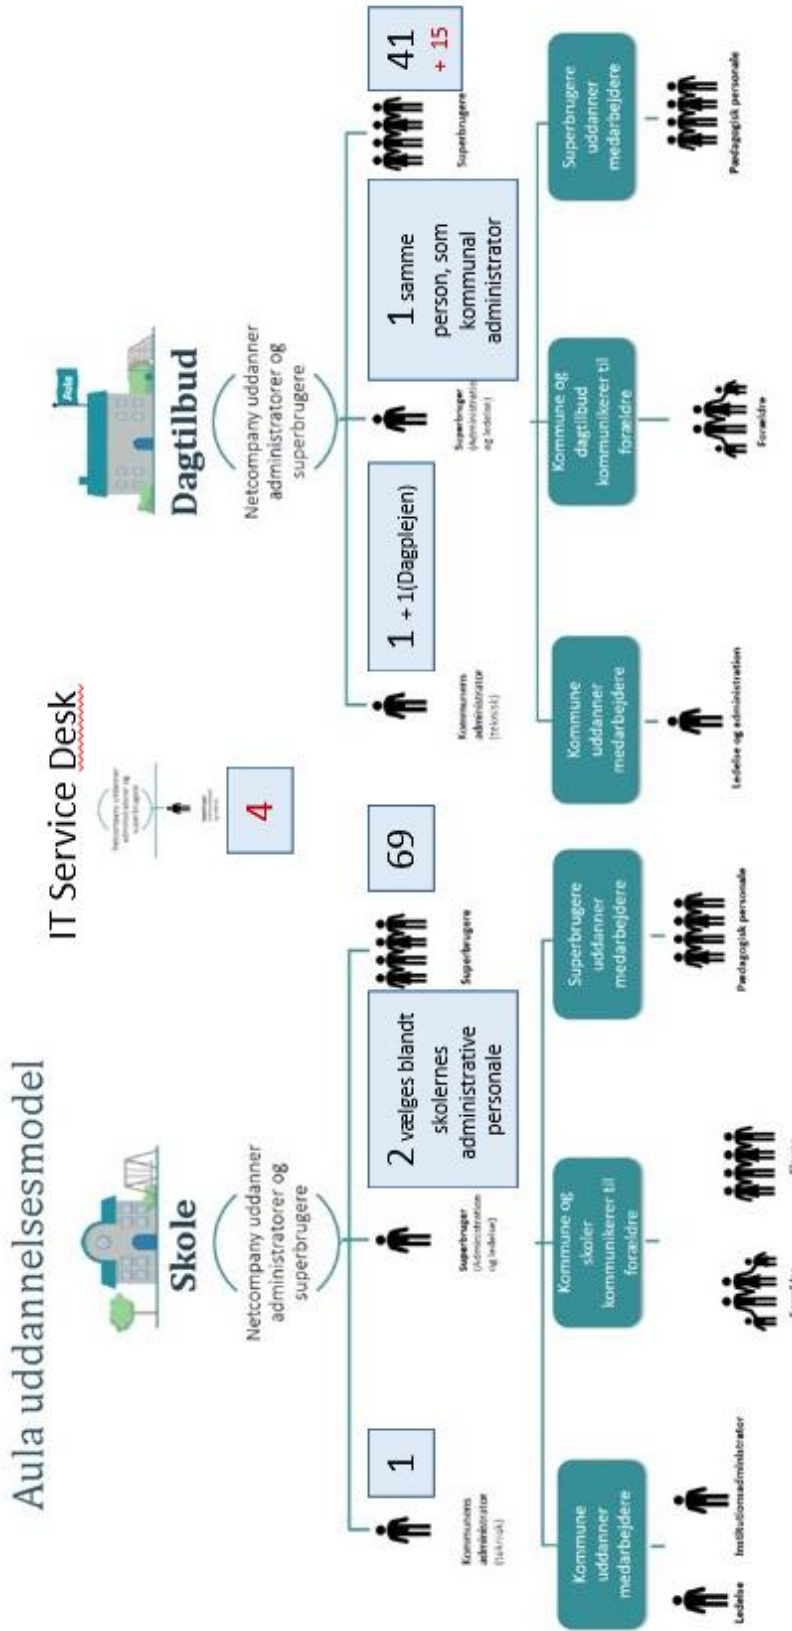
Aula uddannelsesmodel

Skole

Netcompany uddanner administratorer og superbrugere

Kommunens administrator (teknisk)

1

Superbruger (Administration og ledelse)

2 vælges blandt skolernes administrative personale

Superbrugere

69

Kommune uddanner medarbejdere

Ledelse

Institutionsadministrator

Kommune og skoler kommunikerer til forældre

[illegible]

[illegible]

Superbrugere uddanner medarbejdere

Pædagogisk personale

IT Service Desk

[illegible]

4

Dagtilbud

Aula

Netcompany uddanner administratorer og superbrugere

Kommunens administrator (teknisk)

1 + 1(Dagplejen)

Superbruger (Administration og ledelse)

1 samme person, som kommunal administrator

Superbrugere

41 + 15

Kommune uddanner medarbejdere

Ledelse og administration

Kommune og dagtilbud kommunikerer til forældre

Forældre

Superbrugere uddanner medarbejdere

Pædagogisk personale